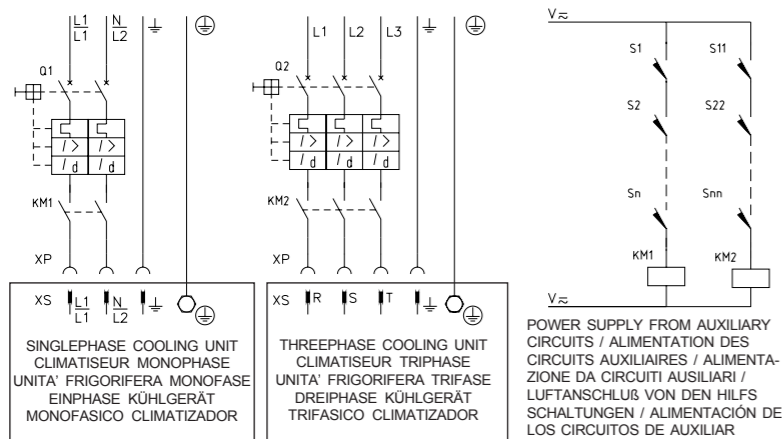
$\frac{L1}{L1}$ $\frac{N}{L2}$ ⏚ ⏚

Q1

$I>$ $I>$

$I_d$ $I_d$

KM1

XP

XS $\frac{L1}{L1}$ $\frac{N}{L2}$ ⏚ ⏚

SINGLEPHASE COOLING UNIT
CLIMATISEUR MONOPHASE
UNITA' FRIGORIFERA MONOFASE
EINPHASE KÜHLGERÄT
MONOFASICO CLIMATIZADOR

L1 L2 L3 ⏚ ⏚

Q2

$I>$ $I>$ $I>$

$I_d$ $I_d$ $I_d$

KM2

XP

XS R S T ⏚ ⏚

THREEPHASE COOLING UNIT
CLIMATISEUR TRIPHASE
UNITA' FRIGORIFERA TRIFASE
DREIPHASE KÜHLGERÄT
TRIFASICO CLIMATIZADOR

V≈

S1 S11

S2 S22

Sn Snn

KM1 KM2

V≈

POWER SUPPLY FROM AUXILIARY CIRCUITS / ALIMENTATION DES CIRCUITS AUXILIAIRES / ALIMENTAZIONE DA CIRCUITI AUSILIARI / LUFTANSCHLUß VON DEN HILFS SCHALTUNGEN / ALIMENTACIÓN DE LOS CIRCUITOS DE AUXILIAR